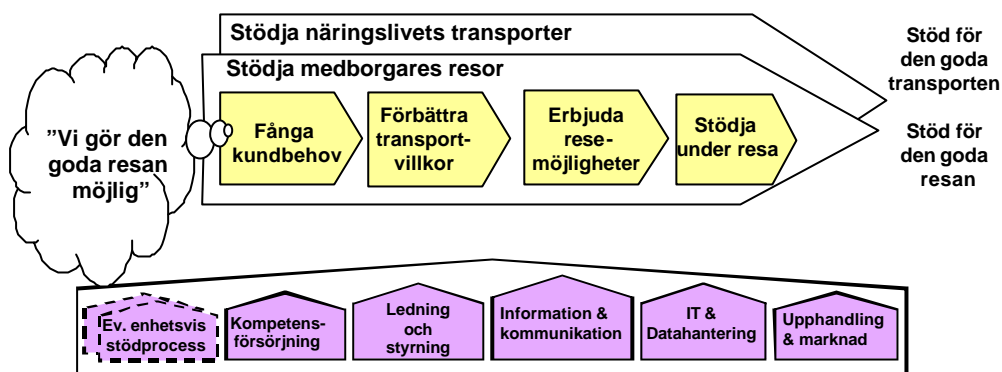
Stödja näringslivets transporter

Stödja medborgares resor

Stöd för den goda transporten

Stöd för den goda resan

”Vi gör den goda resan möjlig”

Fånga kundbehov

Förbättra transport-villkor

Erbjuda rese-möjligheter

Stödja under resa

Ev. enhetsvis stödprocess

Kompetens-försörjning

Ledning och styrning

Information & kommunikation

IT & Datahantering

Upphandling & marknad